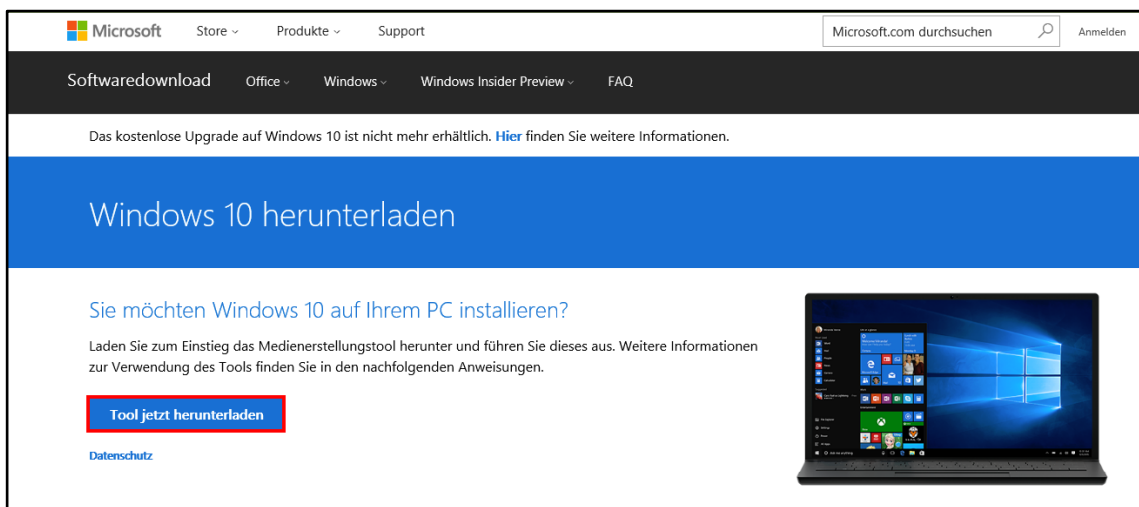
Microsoft Store Produkte Support Microsoft.com durchsuchen Anmelden

Softwaredownload Office Windows Windows Insider Preview FAQ

Das kostenlose Upgrade auf Windows 10 ist nicht mehr erhältlich. Hier finden Sie weitere Informationen.

Windows 10 herunterladen

Sie möchten Windows 10 auf Ihrem PC installieren?

Laden Sie zum Einstieg das Medienerstellungstool herunter und führen Sie dieses aus. Weitere Informationen zur Verwendung des Tools finden Sie in den nachfolgenden Anweisungen.

Tool jetzt herunterladen

Datenschutz